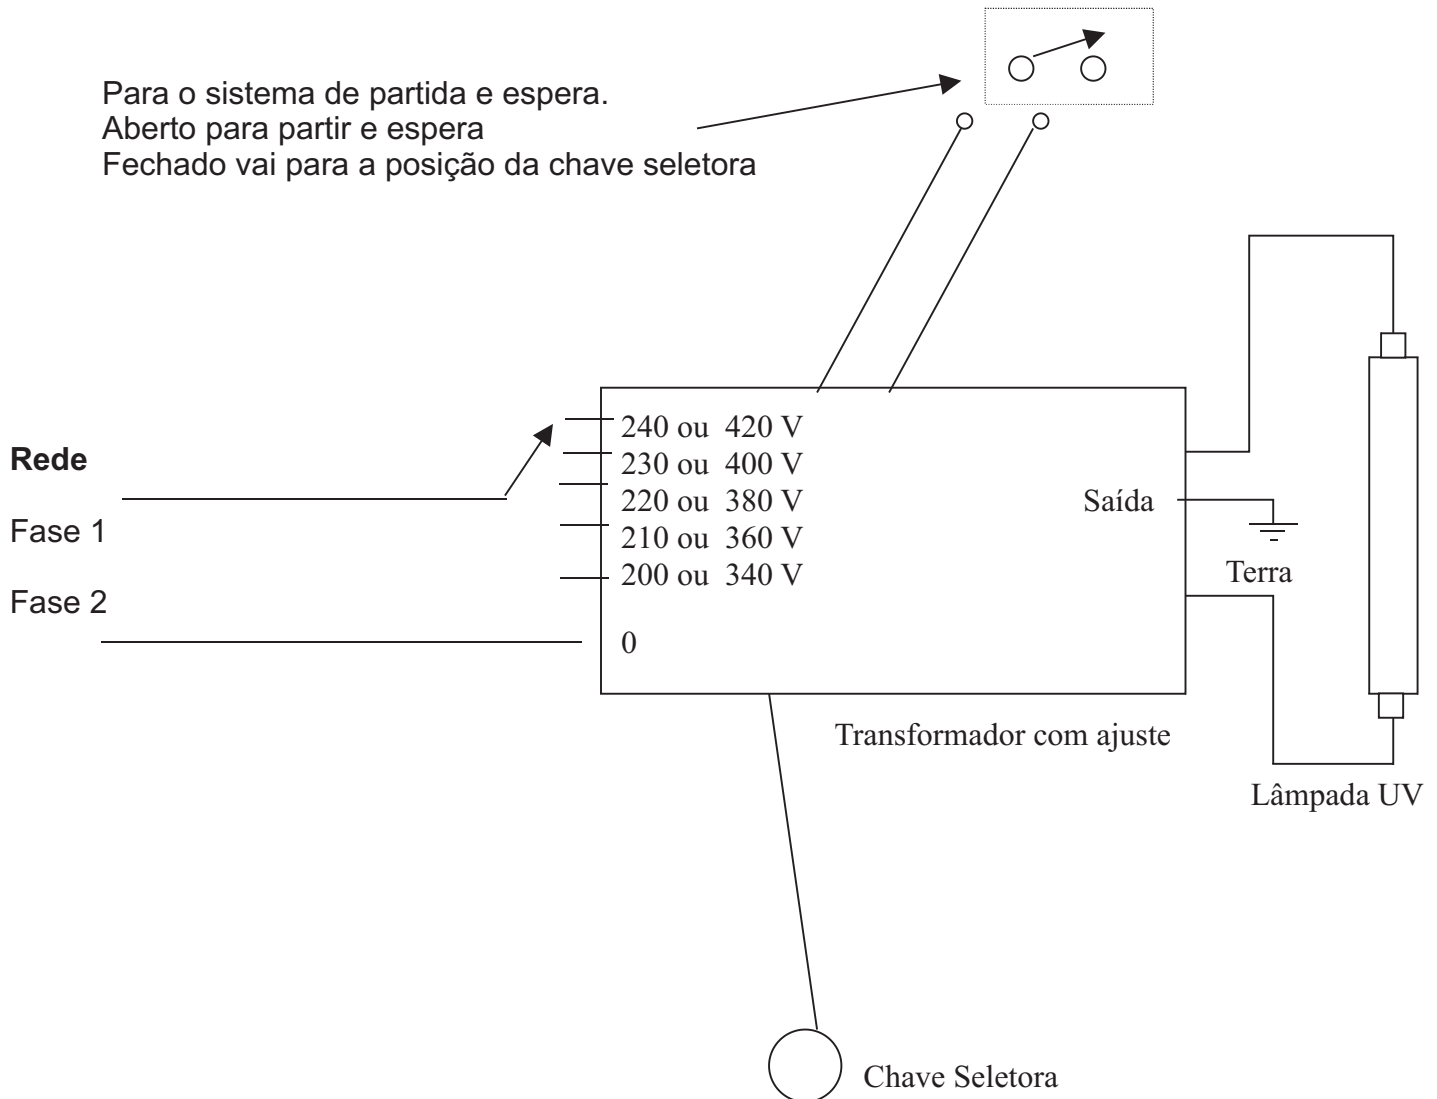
Para o sistema de partida e espera.
Aberto para partir e espera
Fechado vai para a posição da chave seletora

Rede

Fase 1

Fase 2

240 ou 420 V
230 ou 400 V
220 ou 380 V
210 ou 360 V
200 ou 340 V

0

Saída

Terra

Transformador com ajuste

Lâmpada UV

Chave Seletora